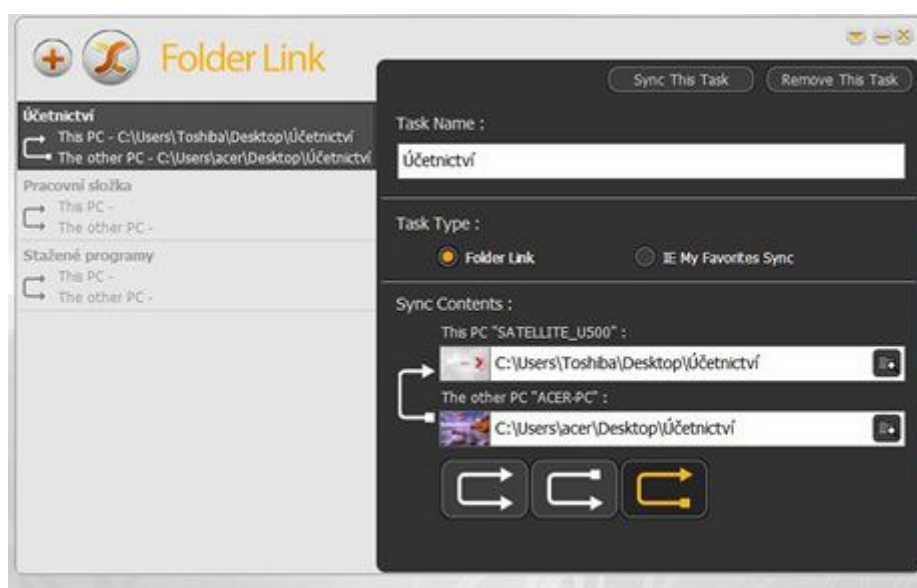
Folder Link

Účetnictví
This PC - C:\Users\Toshiba\Desktop\Účetnictví
The other PC - C:\Users\acer\Desktop\Účetnictví

Pracovní složka
This PC -
The other PC -

Stažené programy
This PC -
The other PC -

Sync This Task
Remove This Task

Task Name :
Účetnictví

Task Type :
Folder Link
IE My Favorites Sync

Sync Contents :
This PC "SATELLITE_U500" :
C:\Users\Toshiba\Desktop\Účetnictví
The other PC "ACER-PC" :
C:\Users\acer\Desktop\Účetnictví